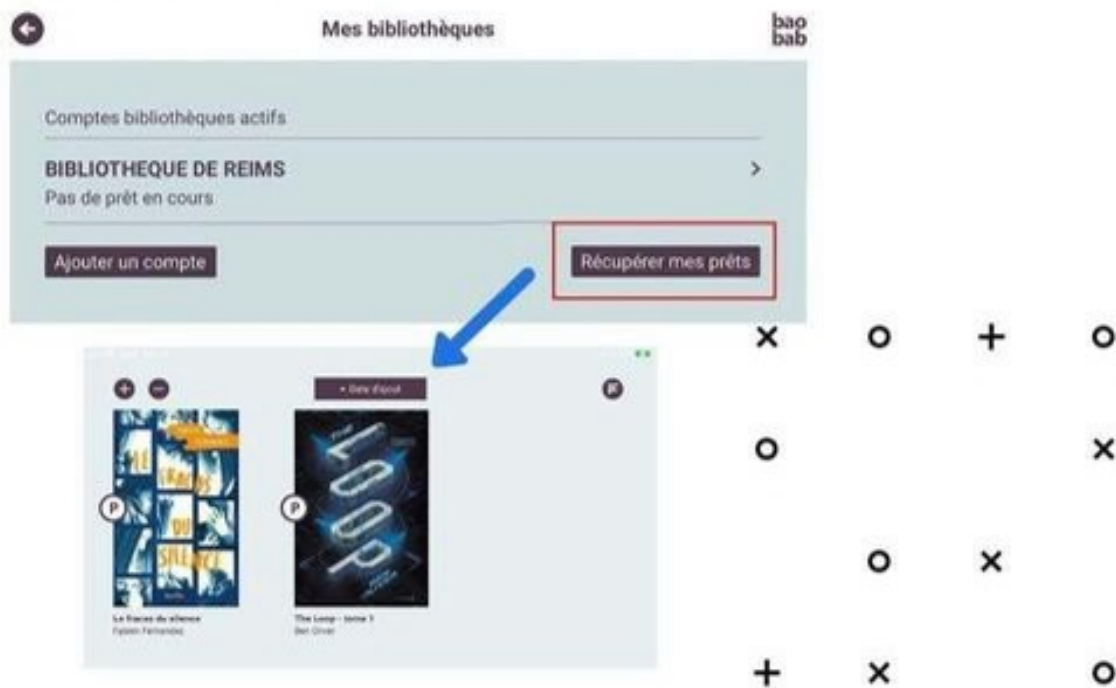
Mes bibliothèques

bao
bab

Comptes bibliothèques actifs

BIBLIOTHEQUE DE REIMS
Pas de prêt en cours

Ajouter un compte

Récupérer mes prêts

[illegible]

LE FRACAS DU SILENCE

LOOP

Le fracas du silence
Fabien Fernandez

The Loop - tome 1
Ben Oliver